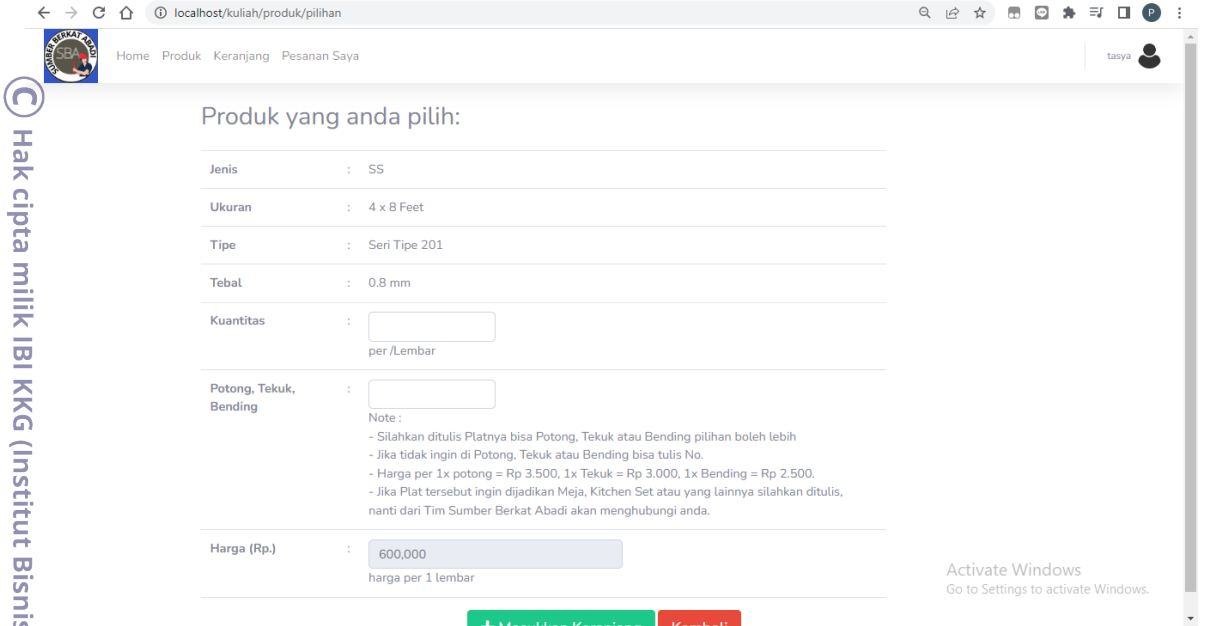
localhost/kuliah/produk/pilihan

SUMBER BERKAT ABADI SBA

Home Produk Keranjang Pesanan Saya

tasya

Hak cipta milik IBI KKG (Institut Bisnis

Produk yang anda pilih:

| | | |
|---|---|---|
| Jenis | : | SS |
| Ukuran | : | 4 x 8 Feet |
| Tipe | : | Seri Tipe 201 |
| Tebal | : | 0.8 mm |
| Kuantitas | : | per /Lembar |
| Potong, Tekuk, Bending | : | Note : - Silahkan ditulis Platnya bisa Potong, Tekuk atau Bending pilihan boleh lebih - Jika tidak ingin di Potong, Tekuk atau Bending bisa tulis No. - Harga per 1x potong = Rp 3.500, 1x Tekuk = Rp 3.000, 1x Bending = Rp 2.500. - Jika Plat tersebut ingin dijadikan Meja, Kitchen Set atau yang lainnya silahkan ditulis, nanti dari Tim Sumber Berkat Abadi akan menghubungi anda. |
| Harga (Rp.) | : | 600,000 harga per 1 lembar |

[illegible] Kembali

Activate Windows
Go to Settings to activate Windows.